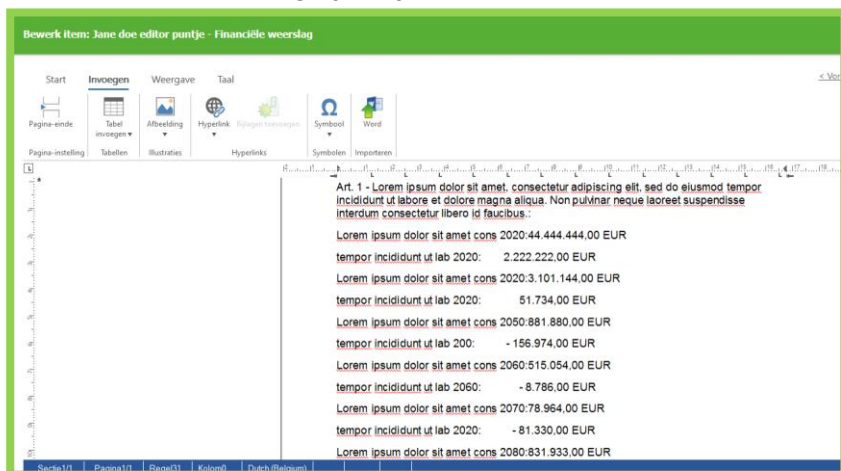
Bewerk item: Jane doe editor puntje - Financiële weerslag

Start Invoegen Weergave Taal

< Vor

Pagina-einde
Tabel invoegen
Afbeelding
Hyperlink
Bijlagen toevoegen
Symbool
Word

Pagina-instelling Tabellen Illustraties Hyperlinks Symbolen Importeren

Art. 1 - Lorem ipsum dolor sit amet, consectetur adipiscing elit, sed do eiusmod tempor incididunt ut labore et dolore magna aliqua. Non pulvinar neque laoreet suspendisse interdum consectetur libero id faucibus.:

Lorem ipsum dolor sit amet cons 2020:44.444.444,00 EUR

tempor incididunt ut lab 2020: 2.222.222,00 EUR

Lorem ipsum dolor sit amet cons 2020:3.101.144,00 EUR

tempor incididunt ut lab 2020: 51.734,00 EUR

Lorem ipsum dolor sit amet cons 2050:881.880,00 EUR

tempor incididunt ut lab 200: - 156.974,00 EUR

Lorem ipsum dolor sit amet cons 2060:515.054,00 EUR

tempor incididunt ut lab 2060: - 8.786,00 EUR

Lorem ipsum dolor sit amet cons 2070:78.964,00 EUR

tempor incididunt ut lab 2020: - 81.330,00 EUR

Lorem ipsum dolor sit amet cons 2080:831.933,00 EUR

Sectie1/1 Pagina1/1 Regel31 Kolom0 Dutch (Belgium)